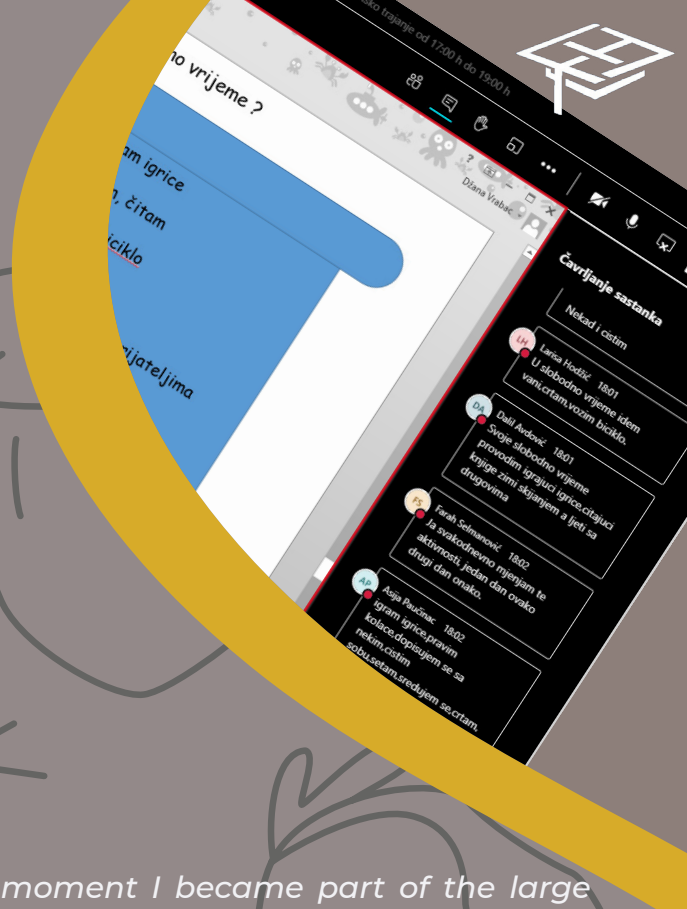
sko trajanje od 17:00 h do 19:00 h

no vrijeme ?

am igrice

n, čitam

iciklo

rijateljima

Džana Vrabac

Čavrljanje sastanka

Nekad i cistim

LH Larisa Hodžić 18:01
U slobodno vrijeme idem vani,crtam,vozim biciklo.

DA Dalil Avdović 18:01
Svoje slobodno vrijeme provodim igrajuci igrice,citajuci knjige zimi skijanjem a ljeti sa drugovima

FS Farah Selmanović 18:02
Ja svakodnevno mjenjam te aktivnosti, jedan dan ovako drugi dan onako.

AP Asja Paučinac 18:02
igram igrice,pravim kolace,dopisujem se sa nekim,cistim sobu,setam,sredujem se,crtam.

moment I became part of the large